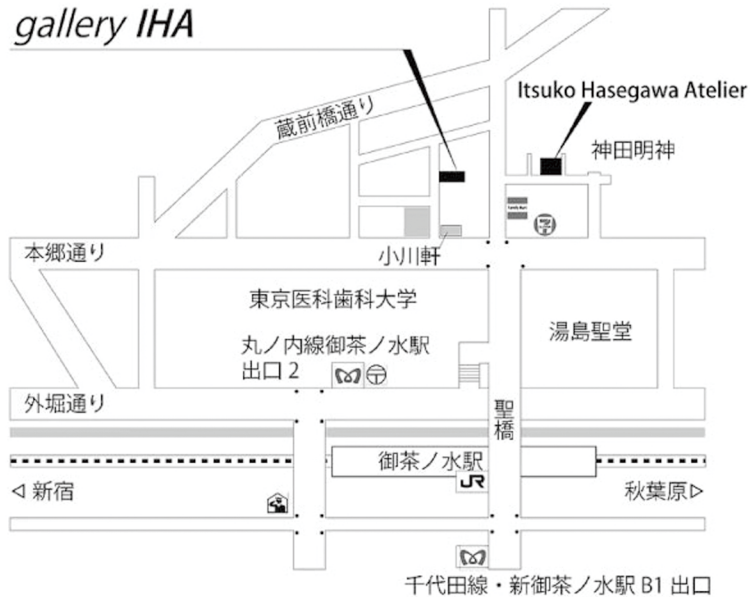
gallery IHA

Itsuko Hasegawa Atelier

蔵前橋通り

神田明神

本郷通り

小川軒

東京医科歯科大学

湯島聖堂

丸ノ内線御茶ノ水駅
出口 2

外堀通り

聖橋

御茶ノ水駅

JR

◁ 新宿

秋葉原 ▷

千代田線・新御茶ノ水駅 B1 出口